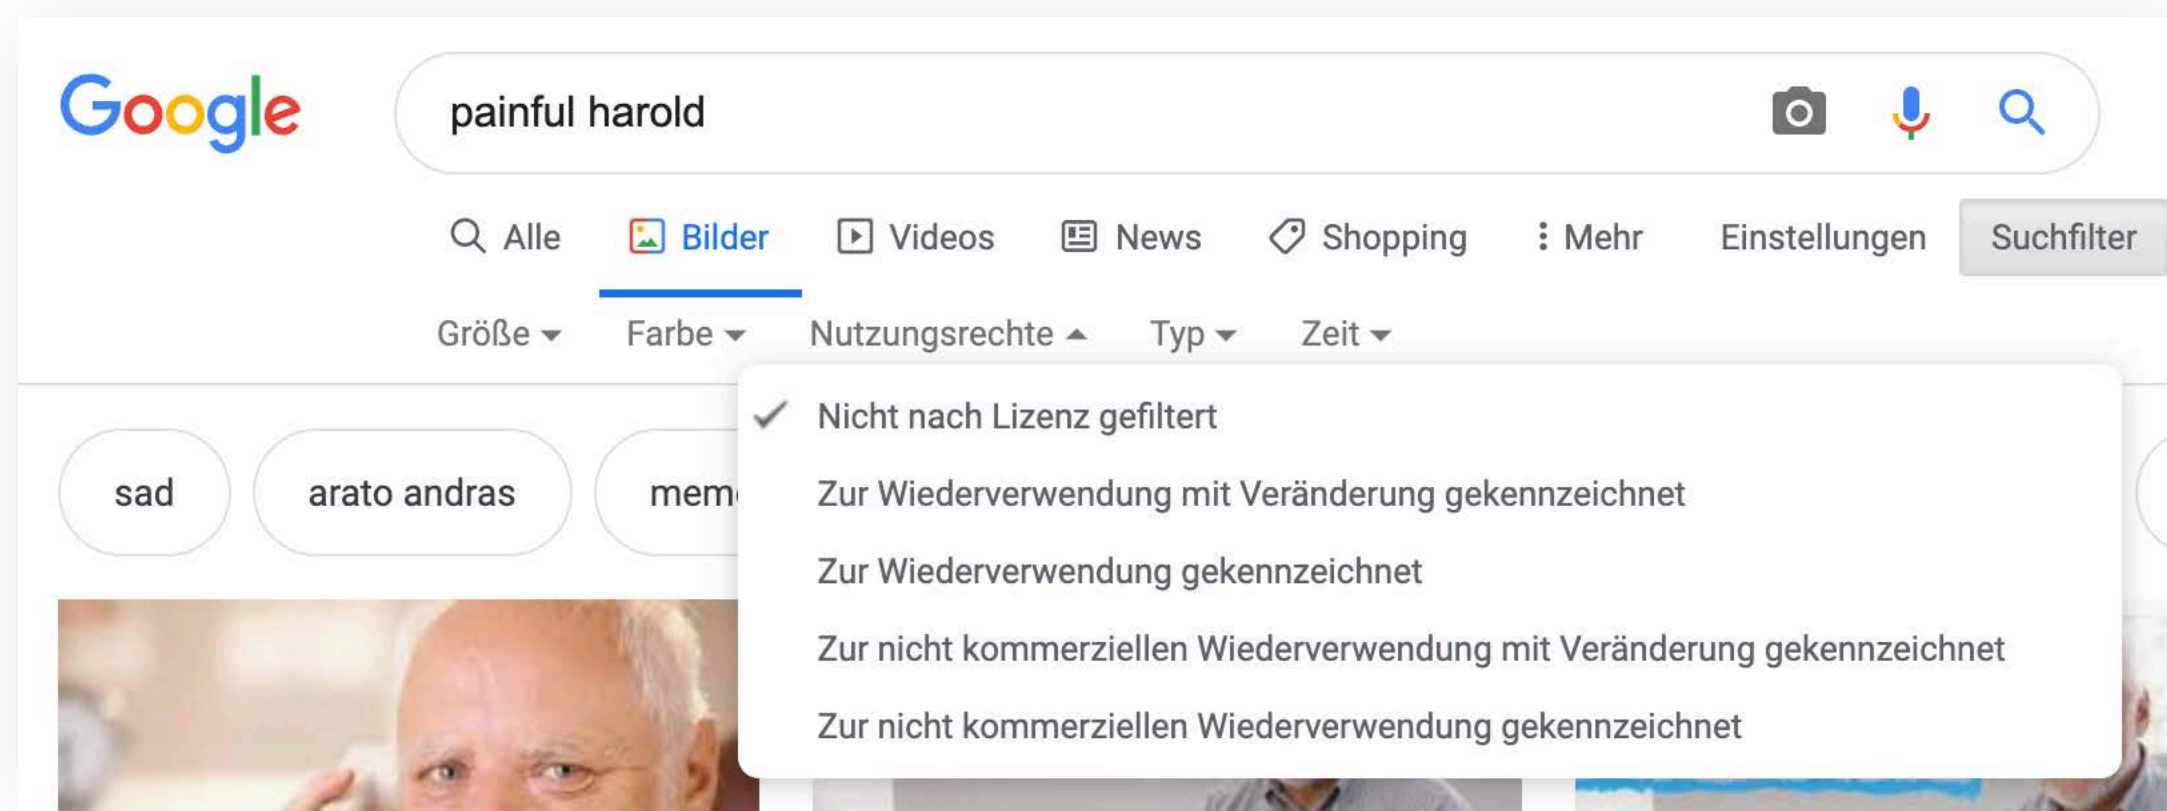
Google

painful harold

Alle Bilder Videos News Shopping Mehr Einstellungen Suchfilter

Größe Farbe Nutzungsrechte Typ Zeit

sad arato andras mem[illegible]

Nicht nach Lizenz gefiltert

Zur Wiederverwendung mit Veränderung gekennzeichnet

Zur Wiederverwendung gekennzeichnet

Zur nicht kommerziellen Wiederverwendung mit Veränderung gekennzeichnet

Zur nicht kommerziellen Wiederverwendung gekennzeichnet